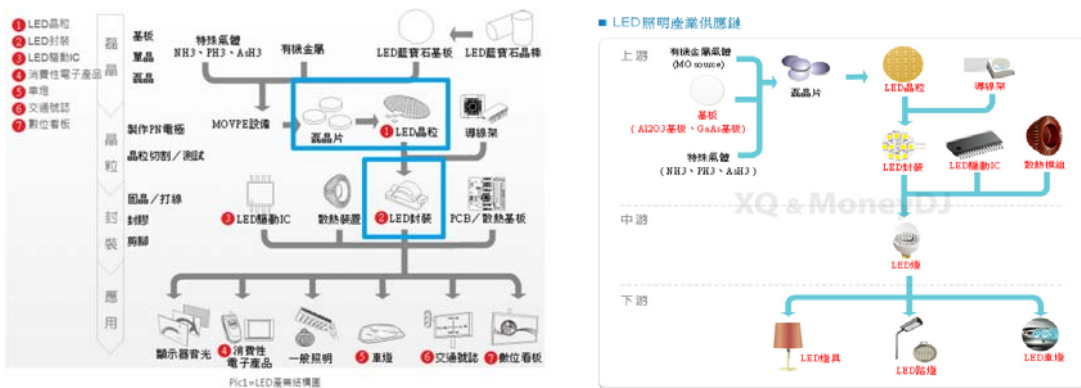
1 LED晶粒
2 LED封裝
3 LED驅動IC
4 消費性電子產品
5 車燈
6 交通號誌
7 數位看板

磊晶

基板
單晶
磊晶

特殊氣體
NH3、PH3、AsH3

有機金屬

LED藍寶石基板

LED藍寶石晶棒

晶粒

製作PN電極
晶粒切割/測試

MOVPE設備

磊晶片

1 LED晶粒

導線架

封裝

固晶/打線
封膠
剪腳

3 LED驅動IC

散熱裝置

2 LED封裝

PCB/散熱基板

應用

顯示器背光

4 消費性電子產品

一般照明

5 車燈

6 交通號誌

7 數位看板

Pic1=LED產業結構圖

■ LED照明產業供應鏈

上游

有機金屬氣體 (MO source)

基板 (Al2O3基板、GaAs基板)

特殊氣體 (NH3、PH3、AsH3)

磊晶片

LED晶粒

導線架

LED封裝

LED驅動IC

散熱模組

XQ & MoneyDJ

中游

LED燈

下游

LED燈具

LED路燈

LED車燈